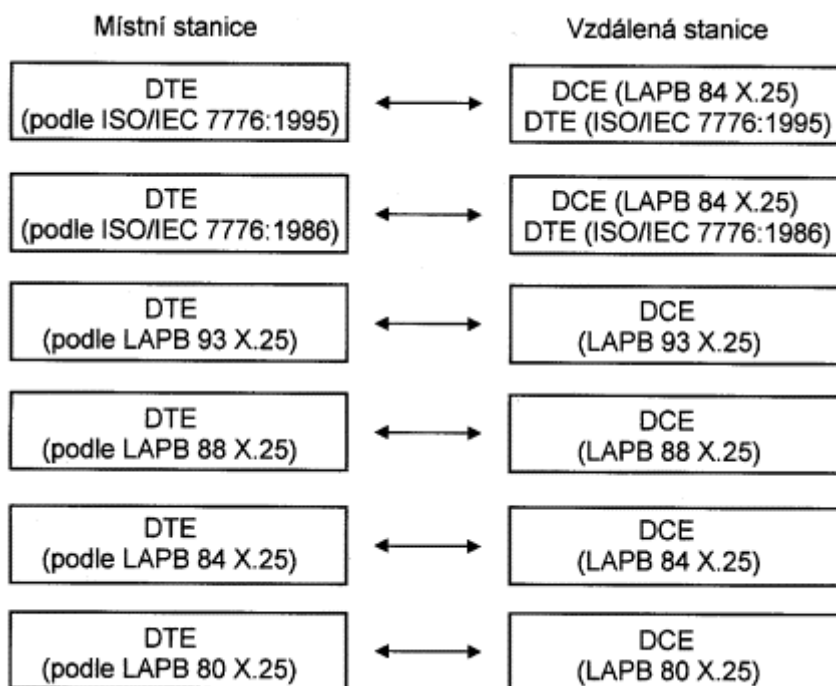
Místní stanice

Vzdálená stanice

DTE
(podle ISO/IEC 7776:1995)

DCE (LAPB 84 X.25)
DTE (ISO/IEC 7776:1995)

DTE
(podle ISO/IEC 7776:1986)

DCE (LAPB 84 X.25)
DTE (ISO/IEC 7776:1986)

DTE
(podle LAPB 93 X.25)

DCE
(LAPB 93 X.25)

DTE
(podle LAPB 88 X.25)

DCE
(LAPB 88 X.25)

DTE
(podle LAPB 84 X.25)

DCE
(LAPB 84 X.25)

DTE
(podle LAPB 80 X.25)

DCE
(LAPB 80 X.25)